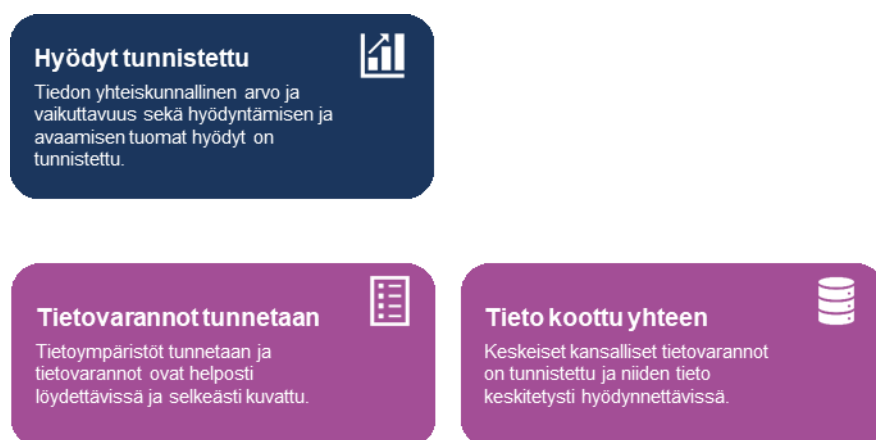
Hyödyt tunnistettu

Tiedon yhteiskunnallinen arvo ja vaikuttavuus sekä hyödyntämisen ja avaamisen tuomat hyödyt on tunnistettu.

Tietovarannot tunnetaan

Tietoympäristöt tunnetaan ja tietovarannot ovat helposti löydettävissä ja selkeästi kuvattu.

Tieto koottu yhteen

Keskeiset kansalliset tietovarannot on tunnistettu ja niiden tieto keskitetysti hyödynnettävissä.